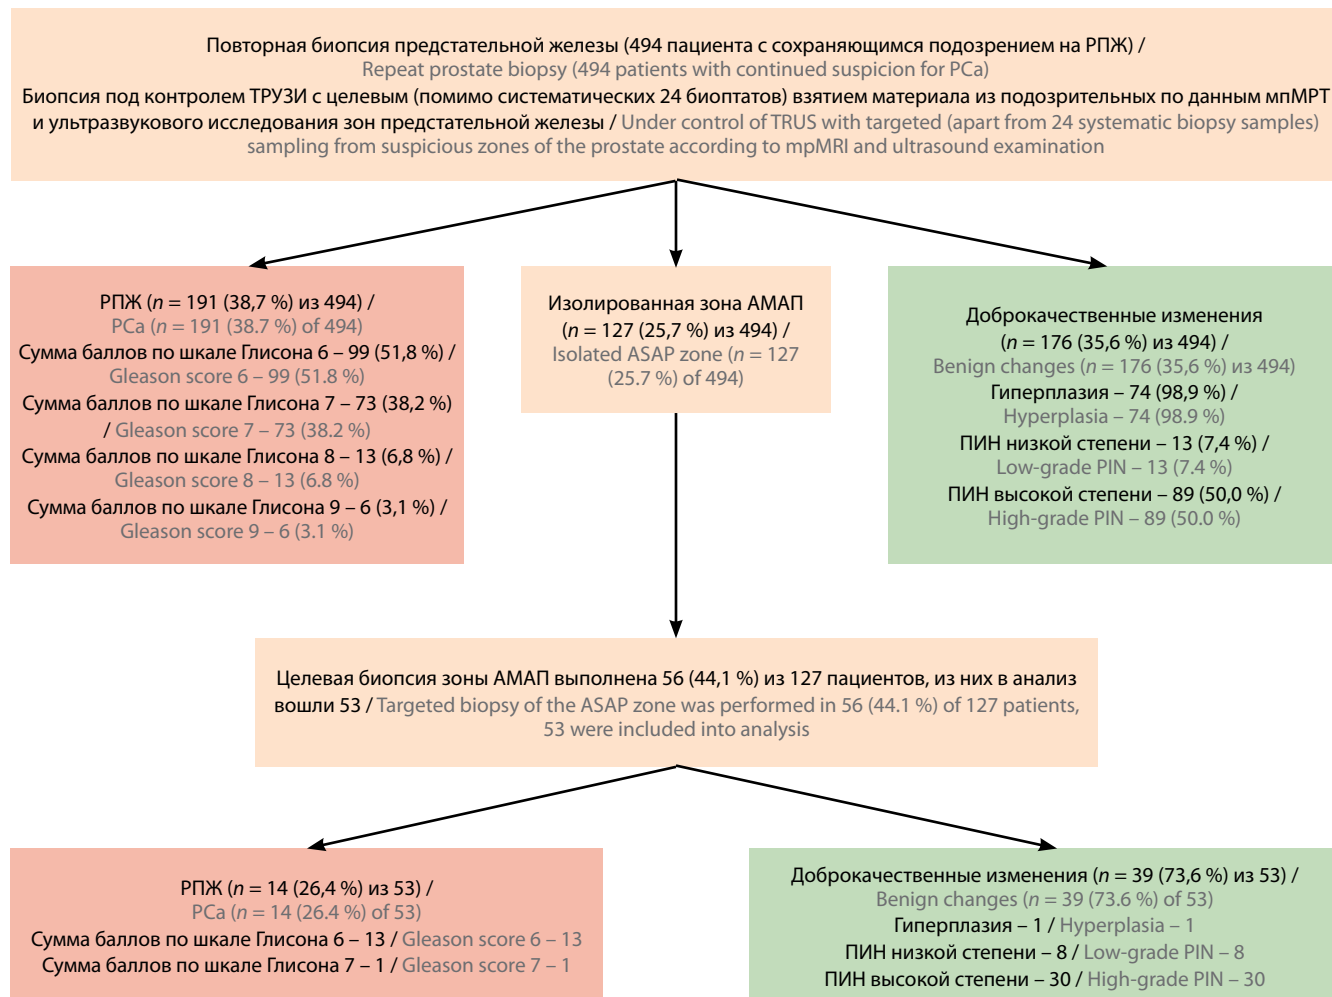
Повторная биопсия предстательной железы (494 пациента с сохраняющимся подозрением на РПЖ) / Repeat prostate biopsy (494 patients with continued suspicion for PCa)
Биопсия под контролем ТРУЗИ с целевым (помимо систематических 24 биоптатов) взятием материала из подозрительных по данным мпМРТ и ультразвукового исследования зон предстательной железы / Under control of TRUS with targeted (apart from 24 systematic biopsy samples) sampling from suspicious zones of the prostate according to mpMRI and ultrasound examination

РПЖ ($n$ = 191 (38,7 %) из 494) / PCa ($n$ = 191 (38.7 %) of 494)
Сумма баллов по шкале Глисона 6 – 99 (51,8 %) / Gleason score 6 – 99 (51.8 %)
Сумма баллов по шкале Глисона 7 – 73 (38,2 %) / Gleason score 7 – 73 (38.2 %)
Сумма баллов по шкале Глисона 8 – 13 (6,8 %) / Gleason score 8 – 13 (6.8 %)
Сумма баллов по шкале Глисона 9 – 6 (3,1 %) / Gleason score 9 – 6 (3.1 %)

Изолированная зона АМАП ($n$ = 127 (25,7 %) из 494) / Isolated ASAP zone ($n$ = 127 (25.7 %) of 494)

Доброкачественные изменения ($n$ = 176 (35,6 %) из 494) / Benign changes ($n$ = 176 (35,6 %) из 494)
Гиперплазия – 74 (98,9 %) / Hyperplasia – 74 (98.9 %)
ПИН низкой степени – 13 (7,4 %) / Low-grade PIN – 13 (7.4 %)
ПИН высокой степени – 89 (50,0 %) / High-grade PIN – 89 (50.0 %)

Целевая биопсия зоны АМАП выполнена 56 (44,1 %) из 127 пациентов, из них в анализ вошли 53 / Targeted biopsy of the ASAP zone was performed in 56 (44.1 %) of 127 patients, 53 were included into analysis

РПЖ ($n$ = 14 (26,4 %) из 53) / PCa ($n$ = 14 (26.4 %) of 53)
Сумма баллов по шкале Глисона 6 – 13 / Gleason score 6 – 13
Сумма баллов по шкале Глисона 7 – 1 / Gleason score 7 – 1

Доброкачественные изменения ($n$ = 39 (73,6 %) из 53) / Benign changes ($n$ = 39 (73.6 %) of 53)
Гиперплазия – 1 / Hyperplasia – 1
ПИН низкой степени – 8 / Low-grade PIN – 8
ПИН высокой степени – 30 / High-grade PIN – 30